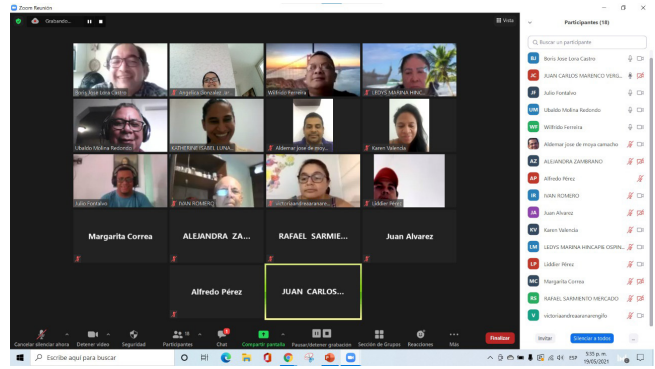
Zoom Reunión

Grabando...

Vista

Boris Jose Lora Castro
Angelica Gonzalez Ar...
Wilfrido Ferreira
LEDYS MARINA HINC...
Ubaldo Molina Redondo
KATHERINE ISABEL LUNA...
Aldemar Jose de moy...
Karen Valencia
Julio Fontalvo
IVAN ROMERO
victoriaandreaaranan...
Liddier Pérez

Margarita Correa
ALEJANDRA ZA...
RAFAEL SARMIE...
Juan Alvarez
Alfredo Pérez
JUAN CARLOS...

Cancelar silenciar ahora
Detener video
Seguridad
Participantes 18
Chat
Compartir pantalla
Pausar/detener grabación
Sección de Grupos
Reacciones
Más
Finalizar

Participantes (18)

Buscar un participante

Boris Jose Lora Castro
JUAN CARLOS MARENCO VERG...
Julio Fontalvo
Ubaldo Molina Redondo
Wilfrido Ferreira
Aldemar Jose de moya camacho
ALEJANDRA ZAMBRANO
Alfredo Pérez
IVAN ROMERO
Juan Alvarez
Karen Valencia
LEDYS MARINA HINCAPIE OSPIN...
Liddier Pérez
Margarita Correa
RAFAEL SARMIENTO MERCADO
victoriaandreaaranarengifo

Invitar
Silenciar a todos

Escribe aquí para buscar

ESP
3:33 p. m.
19/05/2021